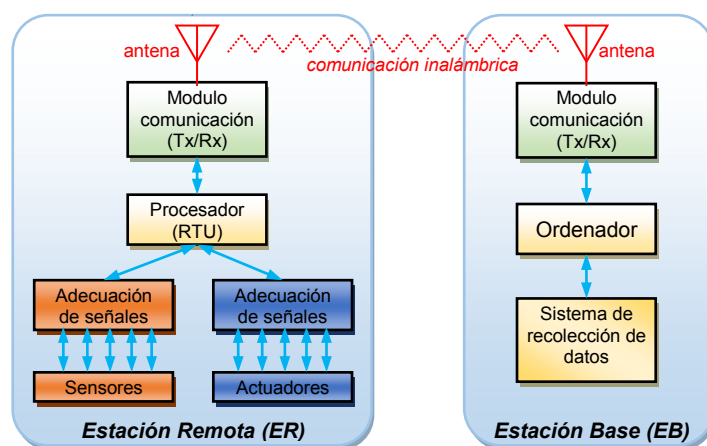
antena

comunicación inalámbrica

antena

Modulo comunicación (Tx/Rx)

Procesador (RTU)

Adecuación de señales

Adecuación de señales

Sensores

Actuadores

Estación Remota (ER)

Modulo comunicación (Tx/Rx)

Ordenador

Sistema de recolección de datos

Estación Base (EB)